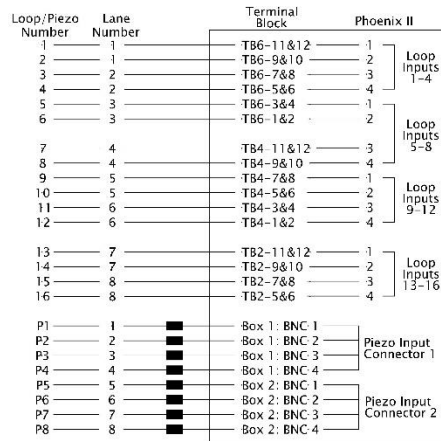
| Loop/Piezo Number | Lane Number | Terminal Block | Phoenix II | |
|---|---|---|---|---|
| 1 | 1 | TB6-11&12 | 1 | Loop Inputs 1-4 |
| 2 | 1 | TB6-9&10 | 2 | |
| 3 | 2 | TB6-7&8 | 3 | |
| 4 | 2 | TB6-5&6 | 4 | |
| 5 | 3 | TB6-3&4 | 1 | Loop Inputs 5-8 |
| 6 | 3 | TB6-1&2 | 2 | |
| 7 | 4 | TB4-11&12 | 3 | |
| 8 | 4 | TB4-9&10 | 4 | |
| 9 | 5 | TB4-7&8 | 1 | Loop Inputs 9-12 |
| 10 | 5 | TB4-5&6 | 2 | |
| 11 | 6 | TB4-3&4 | 3 | |
| 12 | 6 | TB4-1&2 | 4 | |
| 13 | 7 | TB2-11&12 | 1 | Loop Inputs 13-16 |
| 14 | 7 | TB2-9&10 | 2 | |
| 15 | 8 | TB2-7&8 | 3 | |
| 16 | 8 | TB2-5&6 | 4 | |
| P1 | 1 | Box 1: BNC 1 | | Piezo Input Connector 1 |
| P2 | 2 | Box 1: BNC 2 | | |
| P3 | 3 | Box 1: BNC 3 | | |
| P4 | 4 | Box 1: BNC 4 | | |
| P5 | 5 | Box 2: BNC 1 | | Piezo Input Connector 2 |
| P6 | 6 | Box 2: BNC 2 | | |
| P7 | 7 | Box 2: BNC 3 | | |
| P8 | 8 | Box 2: BNC 4 | | |